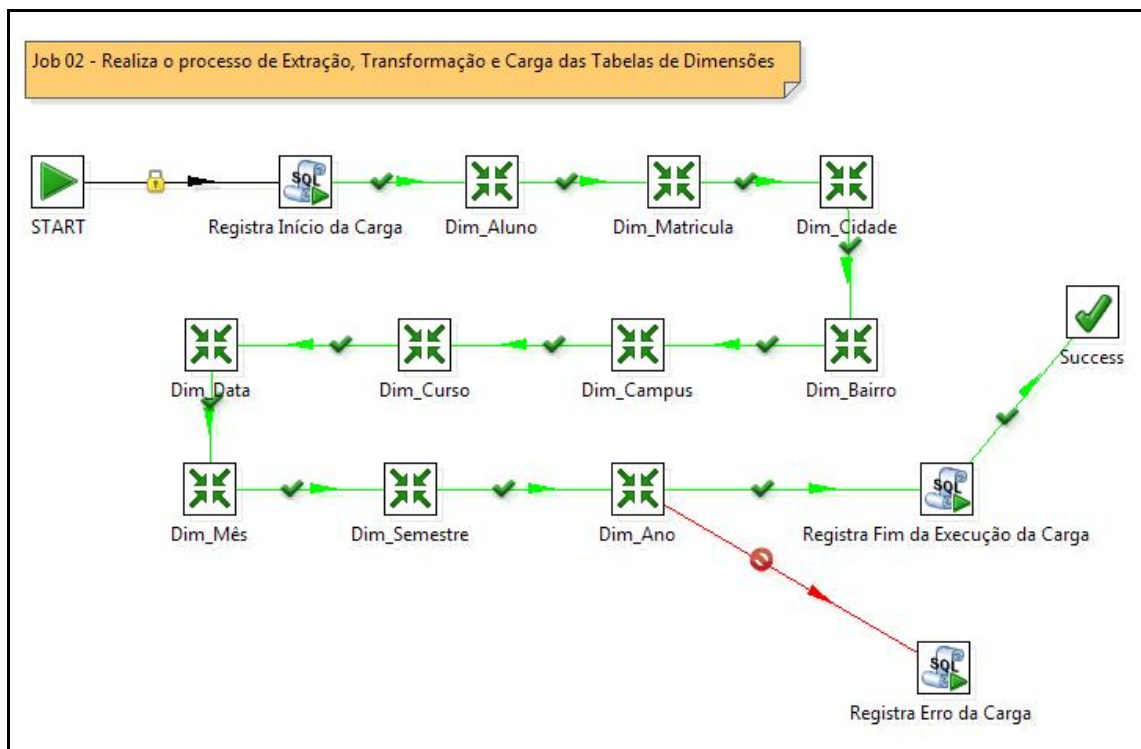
Job 02 - Realiza o processo de Extração, Transformação e Carga das Tabelas de Dimensões

START

SQL

Registra Início da Carga

Dim_Aluno

Dim_Matricula

Dim_Cidade

Dim_Data

Dim_Curso

Dim_Campus

Dim_Bairro

Success

Dim_Mês

Dim_Semestre

Dim_Ano

SQL

Registra Fim da Execução da Carga

SQL

Registra Erro da Carga